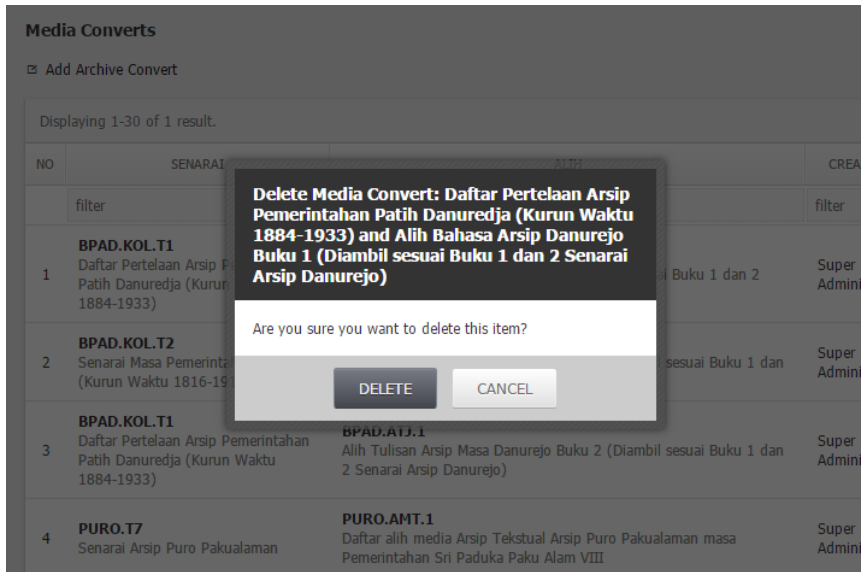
Media Converts

Add Archive Convert

Displaying 1-30 of 1 result.

| NO | SENARAI | ALIH | CREA |
|---|---|---|---|
| | filter | | filter |
| 1 | BPAD.KOL.T1 Daftar Pertelaan Arsip P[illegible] Patih Danuredja (Kurun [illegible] 1884-1933) | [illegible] i Buku 1 dan 2 | Super Admin |
| 2 | BPAD.KOL.T2 Senarai Masa Pemerint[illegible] (Kurun Waktu 1816-19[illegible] | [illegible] sesuai Buku 1 dan | Super Admin |
| 3 | BPAD.KOL.T1 Daftar Pertelaan Arsip Pemerintahan Patih Danuredja (Kurun Waktu 1884-1933) | BPAD.ATJ.1 Alih Tulisan Arsip Masa Danurejo Buku 2 (Diambil sesuai Buku 1 dan 2 Senarai Arsip Danurejo) | Super Admin |
| 4 | PURO.T7 Senarai Arsip Puro Pakualaman | PURO.AMT.1 Daftar alih media Arsip Tekstual Arsip Puro Pakualaman masa Pemerintahan Sri Paduka Paku Alam VIII | Super Admin |

Delete Media Convert: Daftar Pertelaan Arsip Pemerintahan Patih Danuredja (Kurun Waktu 1884-1933) and Alih Bahasa Arsip Danurejo Buku 1 (Diambil sesuai Buku 1 dan 2 Senarai Arsip Danurejo)

Are you sure you want to delete this item?

DELETE CANCEL